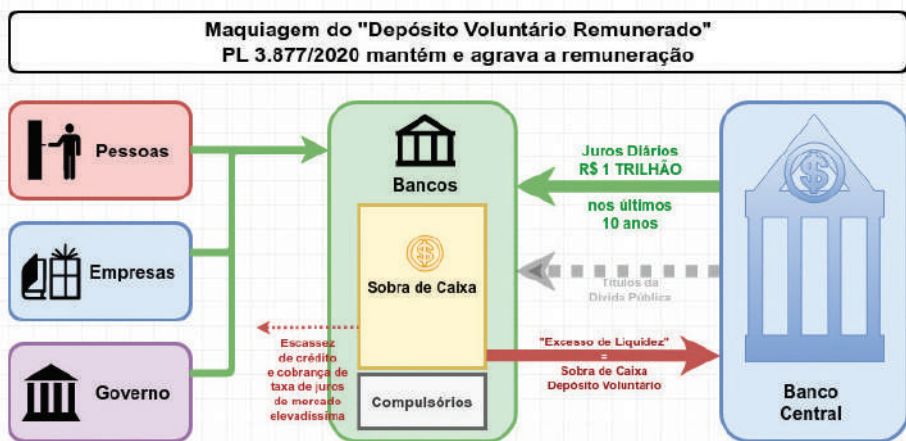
Maquiagem do "Depósito Voluntário Remunerado"
PL 3.877/2020 mantém e agrava a remuneração

Pessoas

Empresas

Governo

Bancos

Sobra de Caixa

Compulsórios

Escassez de crédito e cobrança de taxa de juros de mercado elevadíssima

Juros Diários
R$ 1 TRILHÃO
nos últimos 10 anos

Títulos da Dívida Pública

"Excesso de Liquidez"
=
Sobra de Caixa
Depósito Voluntário

Banco Central